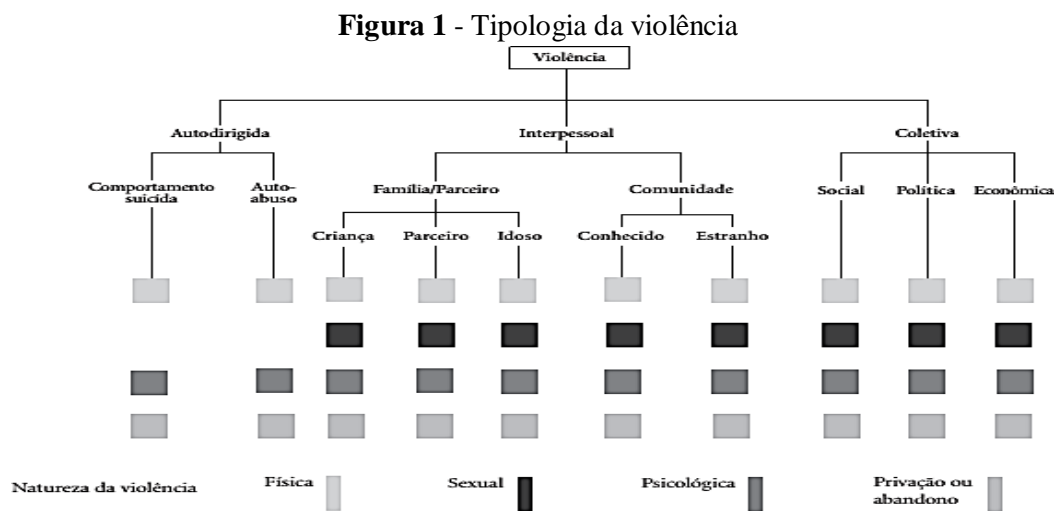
**Figura 1** - Tipologia da violência

Violência

Autodirigida

Interpessoal

Coletiva

Comportamento suicida

Autoabuso

Família/Parceiro

Comunidade

Social

Política

Econômica

Criança

Parceiro

Idoso

Conhecido

Estranho

Natureza da violência

Física

Sexual

Psicológica

Privação ou abandono